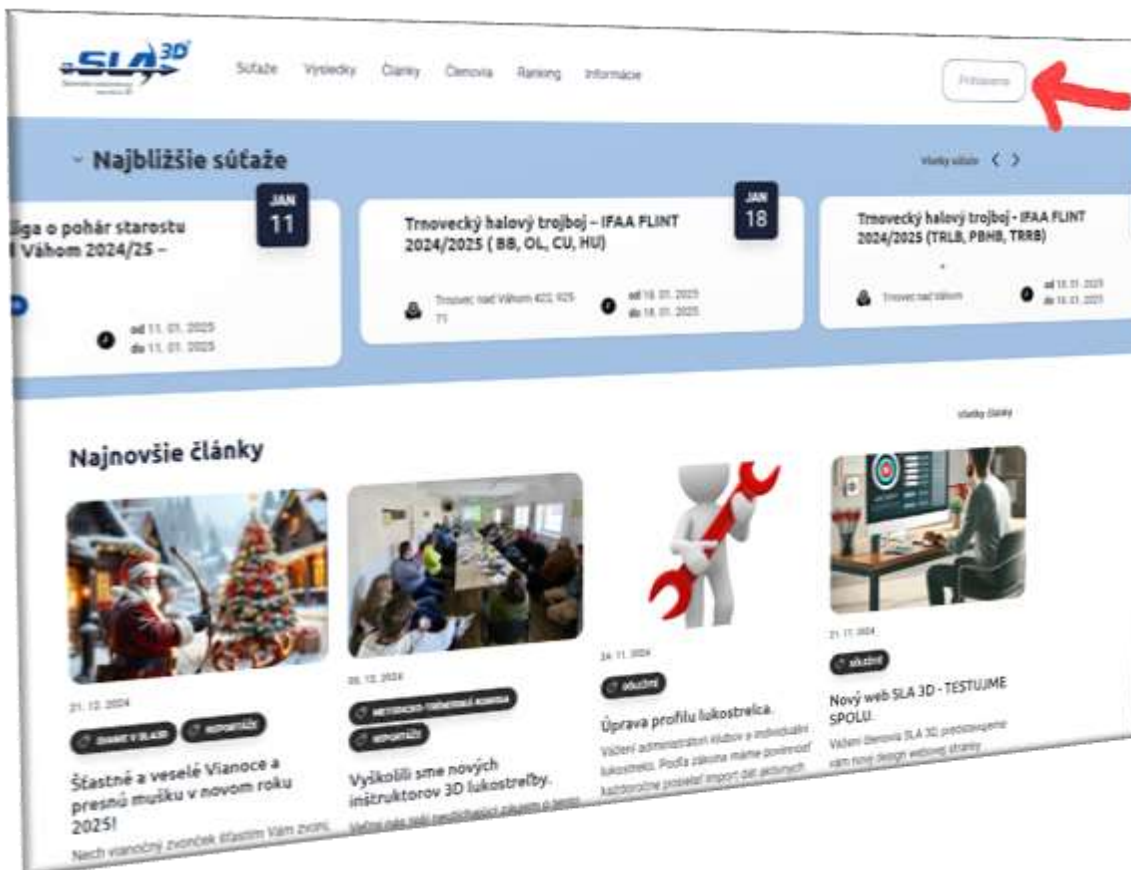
SLA 3D

Súťaže Výsledky Články Členovia Ranking Informácie

Prihlásenie

Najbližšie súťaže

Všetky súťaže

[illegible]iga o pohár starostu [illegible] Váhom 2024/25 –

JAN 11

od 11. 01. 2025
do 11. 01. 2025

Trnovecký halový trojboj – IFAA FLINT 2024/2025 ( BB, OL, CU, HU)

JAN 18

Trnovec nad Váhom 422, 925 71

od 18. 01. 2025
do 18. 01. 2025

Trnovecký halový trojboj - IFAA FLINT 2024/2025 (TRLB, PBHB, TRRB)

Trnovec nad Váhom

od 18. 01. 2025
do 18. 01. 2025

Všetky články

Najnovšie články

21. 12. 2024

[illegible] REPORTÁŽE

Šťastné a veselé Vianoce a presnú mušku v novom roku 2025!

Nech vianočný zvonček šťastím Vám zvoní,

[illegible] 12. 2024

METODICKO-TRÉNERSKÁ KOMISIA

REPORTÁŽE

Vyškolili sme nových inštruktorov 3D lukostreľby.

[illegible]

24. 11. 2024

AKTUÁLNE

Úprava profilu lukostrelca.

Vážení administrátori klubov a individuálni lukostrelci. Podľa zákona máme povinnosť každoročne preveriť import dát aktuých

21. 11. 2024

AKTUÁLNE

Nový web SLA 3D - TESTUJME SPOLU.

Vážení členovia SLA 3D, predstavujeme vám nový design webovej stránky